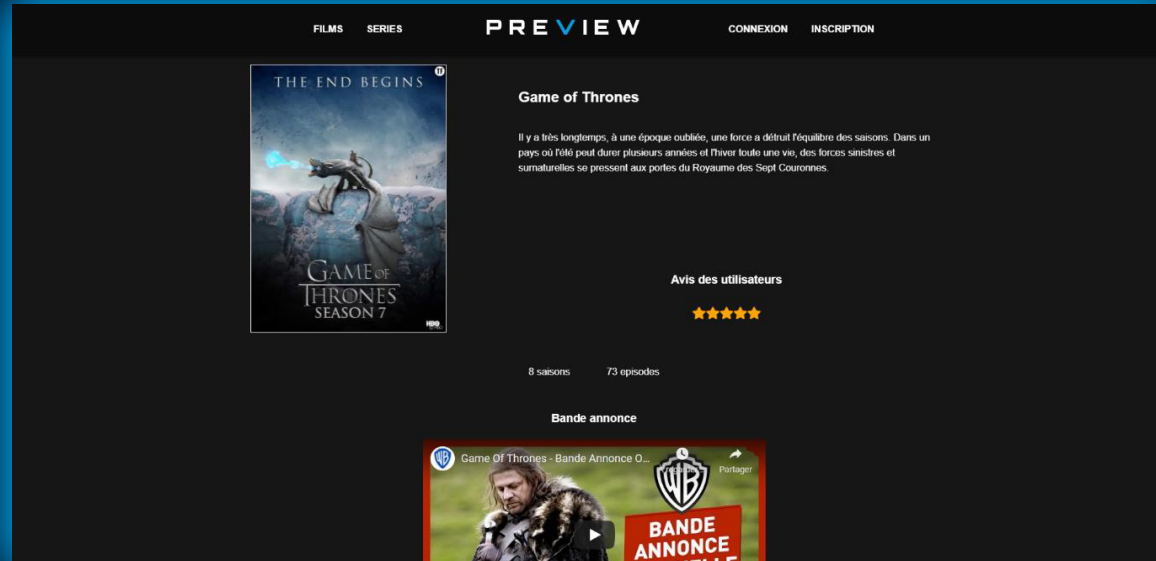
FILMS SERIES PREVIEW CONNEXION INSCRIPTION

THE END BEGINS

GAME OF THRONES
SEASON 7

HBO

Game of Thrones

Il y a très longtemps, à une époque oubliée, une force a détruit l'équilibre des saisons. Dans un pays où l'été peut durer plusieurs années et l'hiver toute une vie, des forces sinistres et surnaturelles se pressent aux portes du Royaume des Sept Couronnes.

Avis des utilisateurs

★★★★★

8 saisons 73 episodes

Bande annonce

Game Of Thrones - Bande Annonce O...

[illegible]

Partager

WB

BANDE ANNONCE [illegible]